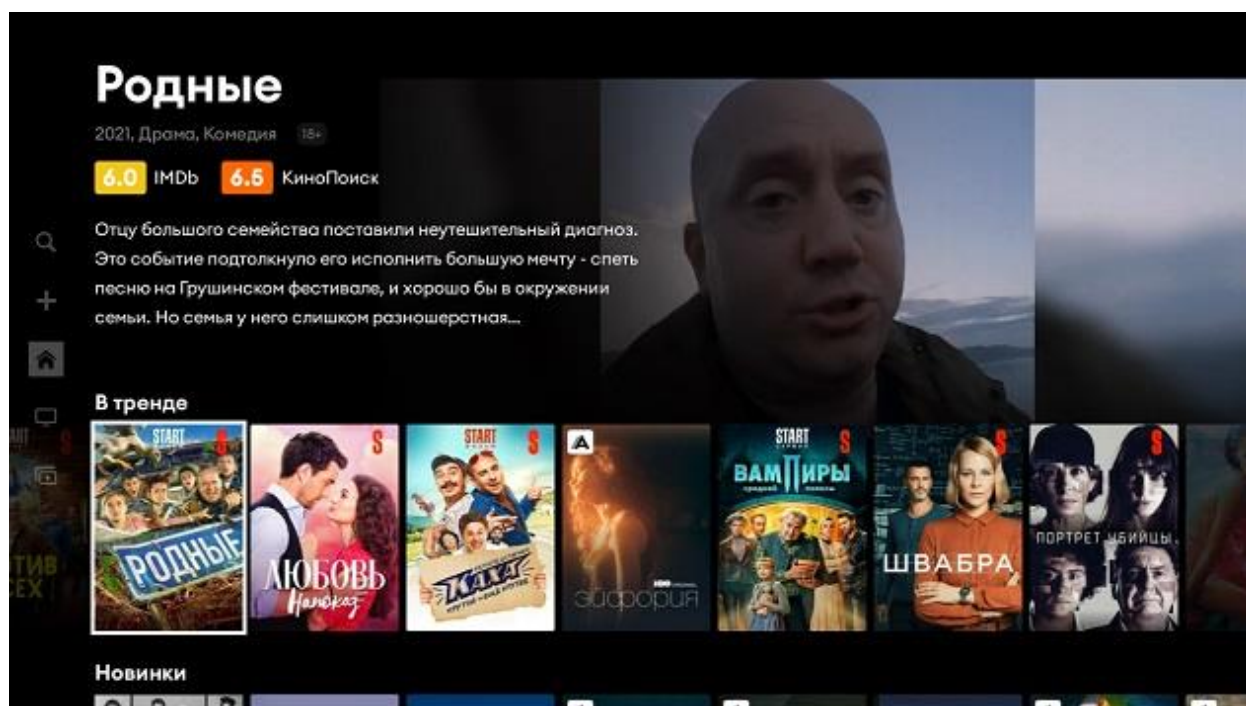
Родные

2021, Драма, Комедия 18+

6.0 IMDb 6.5 КиноПоиск

Отцу большого семейства поставили неутешительный диагноз. Это событие подтолкнуло его исполнить большую мечту - спеть песню на Грушинском фестивале, и хорошо бы в окружении семьи. Но семья у него слишком разношерстная...

В тренде

START S РОДНЫЕ

S ЛЮБОВЬ Напоказ

START S КАХА

A HBO Эйфория

START S ВАМПИРЫ средней полосы

S ШВАБРА

S ПОРТРЕТ УБИЙЦЫ

Новинки